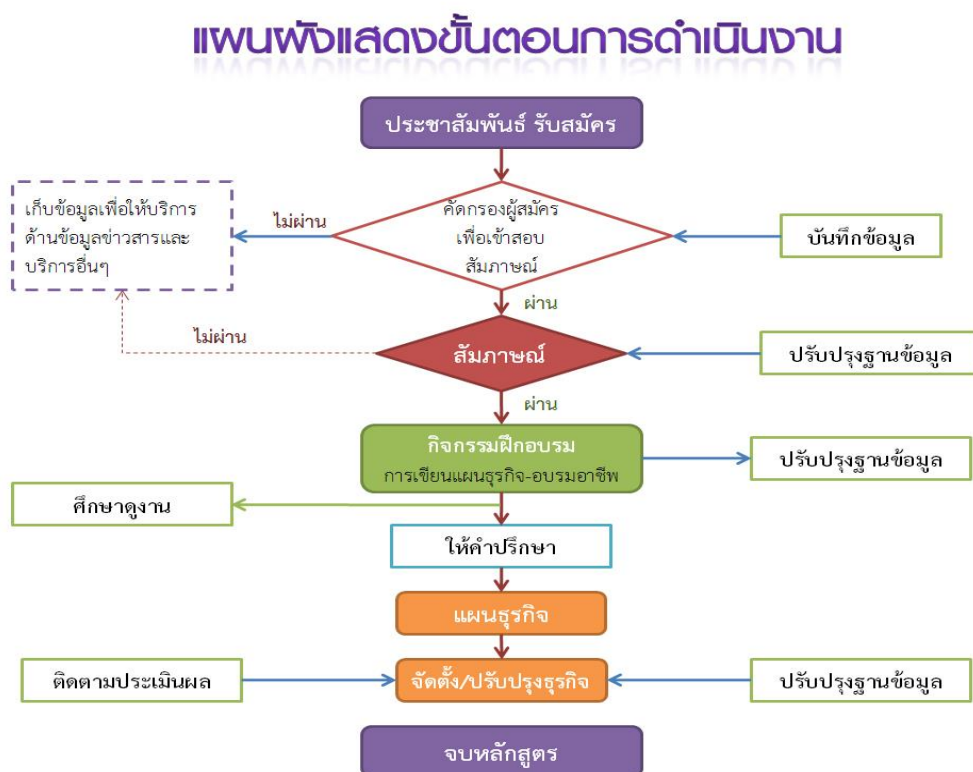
แผนผังแสดงขั้นตอนการดำเนินงาน

ประชาสัมพันธ์ รับสมัคร

เก็บข้อมูลเพื่อให้บริการด้านข้อมูลข่าวสารและบริการอื่นๆ

ไม่ผ่าน

คัดกรองผู้สมัครเพื่อเข้าสอบสัมภาษณ์

บันทึกข้อมูล

ผ่าน

ไม่ผ่าน

สัมภาษณ์

ปรับปรุงฐานข้อมูล

ผ่าน

กิจกรรมฝึกอบรม
การเขียนแผนธุรกิจ-อบรมอาชีพ

ปรับปรุงฐานข้อมูล

ศึกษาดูงาน

ให้คำปรึกษา

แผนธุรกิจ

ติดตามประเมินผล

จัดตั้ง/ปรับปรุงธุรกิจ

ปรับปรุงฐานข้อมูล

จบหลักสูตร